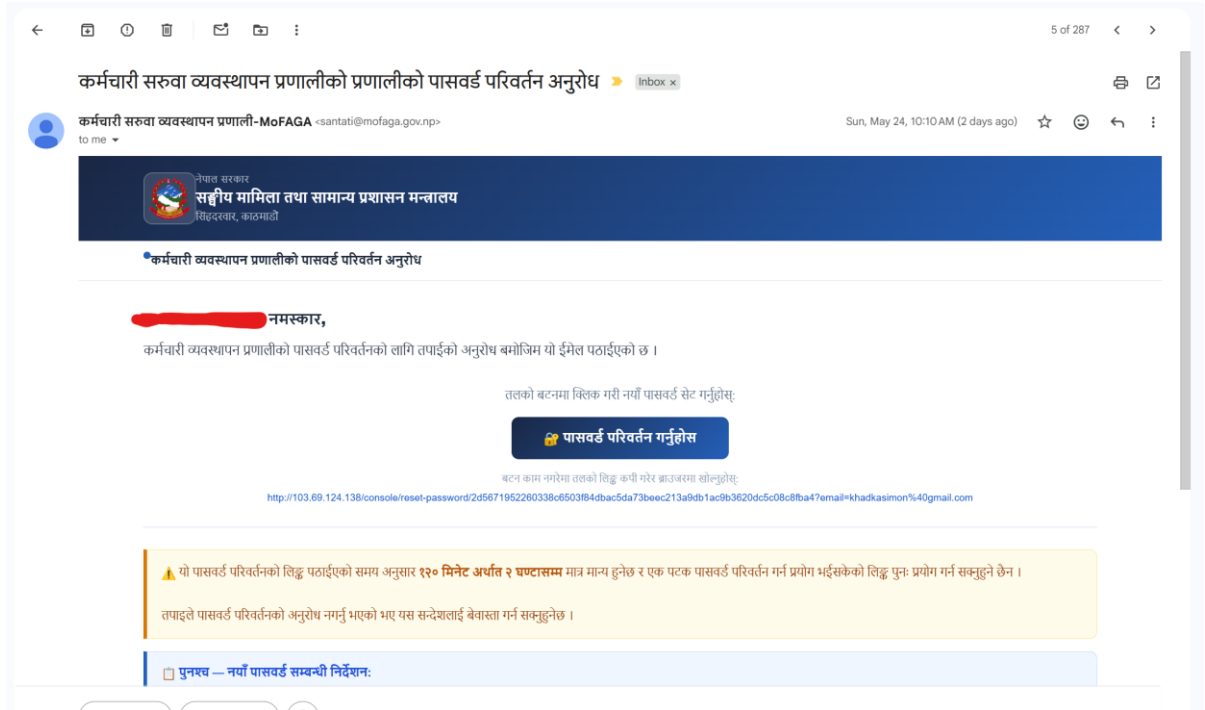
5 of 287

कर्मचारी सरुवा व्यवस्थापन प्रणालीको प्रणालीको पासवर्ड परिवर्तन अनुरोध Inbox ×

कर्मचारी सरुवा व्यवस्थापन प्रणाली-MoFAGA <santati@mofaga.gov.np>
to me

Sun, May 24, 10:10 AM (2 days ago)

नेपाल सरकार
सङ्घीय मामिला तथा सामान्य प्रशासन मन्त्रालय
सिंहदरबार, काठमाडौं

कर्मचारी व्यवस्थापन प्रणालीको पासवर्ड परिवर्तन अनुरोध

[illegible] नमस्कार,

कर्मचारी व्यवस्थापन प्रणालीको पासवर्ड परिवर्तनको लागि तपाईंको अनुरोध बमोजिम यो ईमेल पठाईएको छ ।

तलको बटनमा क्लिक गरी नयाँ पासवर्ड सेट गर्नुहोस्:

पासवर्ड परिवर्तन गर्नुहोस

बटन काम नगरेमा तलको लिङ्क कपी गरेर ब्राउजरमा खोल्नुहोस्:
http://103.69.124.138/console/reset-password/2d5671952260338c6503f84dbac5da73beec213a9db1ac9b3620dc5c08c8fba4?email=khadkasimon%40gmail.com

⚠ यो पासवर्ड परिवर्तनको लिङ्क पठाईएको समय अनुसार १२० मिनेट अर्थात २ घण्टासम्म मात्र मान्य हुनेछ र एक पटक पासवर्ड परिवर्तन गर्न प्रयोग भईसकेको लिङ्क पुनः प्रयोग गर्न सक्नुहुने छैन ।

तपाइले पासवर्ड परिवर्तनको अनुरोध नगर्नु भएको भए यस सन्देशलाई बेवास्ता गर्न सक्नुहुनेछ ।

पुनश्च — नयाँ पासवर्ड सम्बन्धी निर्देशन: